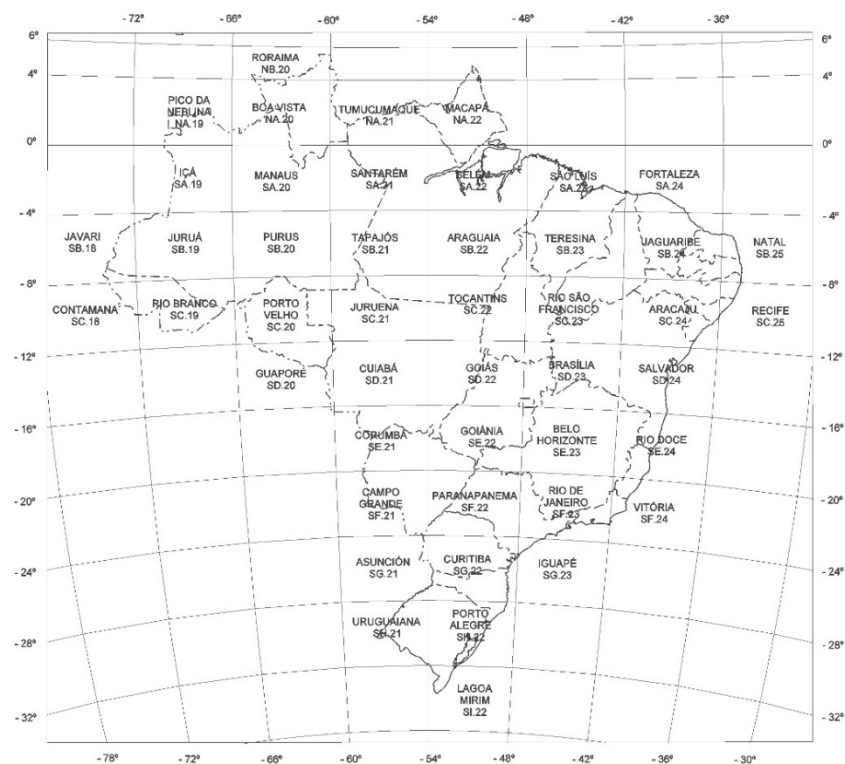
- 72º - 66º - 60º - 54º - 48º - 42º - 36º

6º 4º 0º -4º -8º -12º -16º -20º -24º -28º -32º

6º 4º 0º -4º -8º -12º -16º -20º -24º -28º -32º

RORAIMA NB.20

PICO DA NEBLINA NA.19

BOA VISTA NA.20

TUMUCUMAQUE NA.21

MACAPÁ NA.22

IÇÁ SA.19

MANAUS SA.20

SANTARÉM SA.21

BELÉM SA.22

SÃO LUÍS SA.23

FORTALEZA SA.24

JAVARI SB.18

JURUÁ SB.19

PURUS SB.20

TAPAJÓS SB.21

ARAGUAIA SB.22

TERESINA SB.23

JAGUARIBE SB.24

NATAL SB.25

CONTAMANA SC.18

RIO BRANCO SC.19

PORTO VELHO SC.20

JURUENA SC.21

TOCANTINS SC.22

RIO SÃO FRANCISCO SC.23

ARACAJU SC.24

RECIFE SC.25

GUAPORÉ SD.20

CUIABÁ SD.21

GOIÁS SD.22

BRASÍLIA SD.23

SALVADOR SD.24

CORUMBÁ SE.21

GOIÂNIA SE.22

BELO HORIZONTE SE.23

RIO DOCE SE.24

CAMPO GRANDE SF.21

PARANAPANEMA SF.22

RIO DE JANEIRO SF.23

VITÓRIA SF.24

ASUNCIÓN SG.21

CURITIBA SG.22

IGUAPÉ SG.23

URUGUAIANA SH.21

PORTO ALEGRE SH.22

LAGOA MIRIM SI.22

- 78º - 72º - 66º - 60º - 54º - 48º - 42º - 36º - 30º